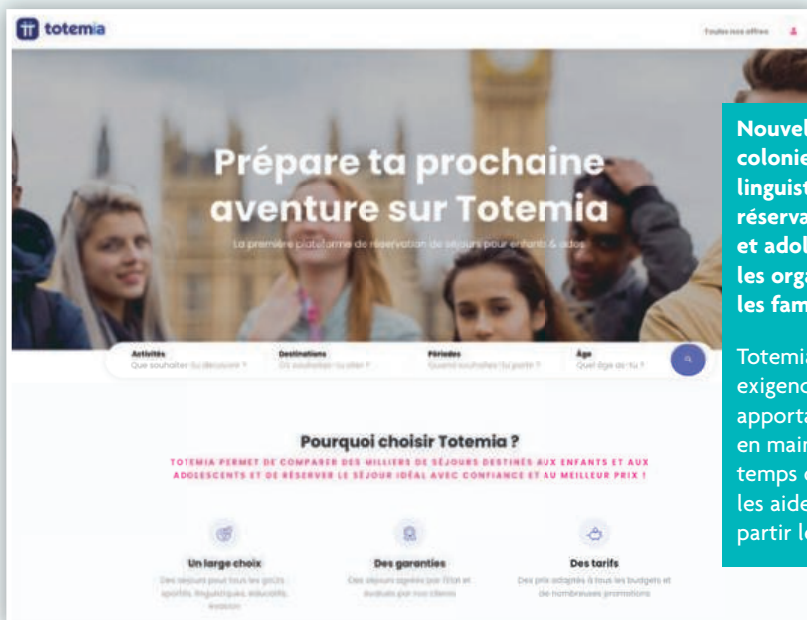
totemia

Toutes nos offres

Prépare ta prochaine aventure sur Totemia

La première plateforme de réservation de séjours pour enfants & ados

Activités
Que souhaites-tu découvrir ?

Destinations
Où souhaites-tu aller ?

Périodes
Quand souhaites-tu partir ?

Âge
Quel âge as-tu ?

Pourquoi choisir Totemia ?

TOTEMIA PERMET DE COMPARER DES MILLIERS DE SÉJOURS DESTINÉS AUX ENFANTS ET AUX ADOLESCENTS ET DE RÉSERVER LE SÉJOUR IDÉAL AVEC CONFIANCE ET AU MEILLEUR PRIX !

Un large choix
Des séjours pour tous les goûts : sportifs, linguistiques, éducatifs, évasion

Des garanties
Des séjours agréés par l'État et évalués par nos clients

Des tarifs
Des prix adaptés à tous les budgets et de nombreuses promotions

Nouvel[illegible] colonie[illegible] linguist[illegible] réserva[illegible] et adol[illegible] les orga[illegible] les fam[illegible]

Totemia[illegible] exigenc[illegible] apporta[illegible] en main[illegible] temps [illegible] les aide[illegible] partir l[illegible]